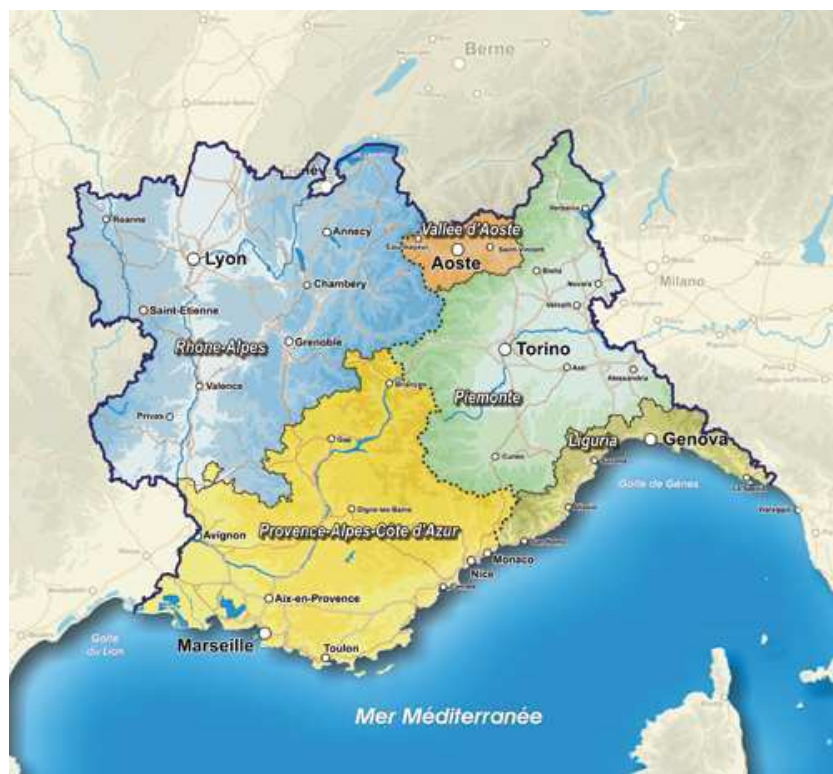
Berne
Roanne
Lyon
Annecy
Vallée d'Aoste
Aoste
Chambéry
Saint-Etienne
Rhône-Alpes
Grenoble
Valence
Privas
Torino
Piemonte
Milano
Biella
Novara
Vercelli
Asti
Alessandria
Cuneo
Briançon
Gap
Digne-les-Bains
Liguria
Genova
Golfe de Gênes
La Spezia
Savona
Imperia
Avignon
Provence-Alpes-Côte d'Azur
Monaco
Nice
Aix-en-Provence
Marseille
Toulon
Golfe du Lion
Mer Méditerranée